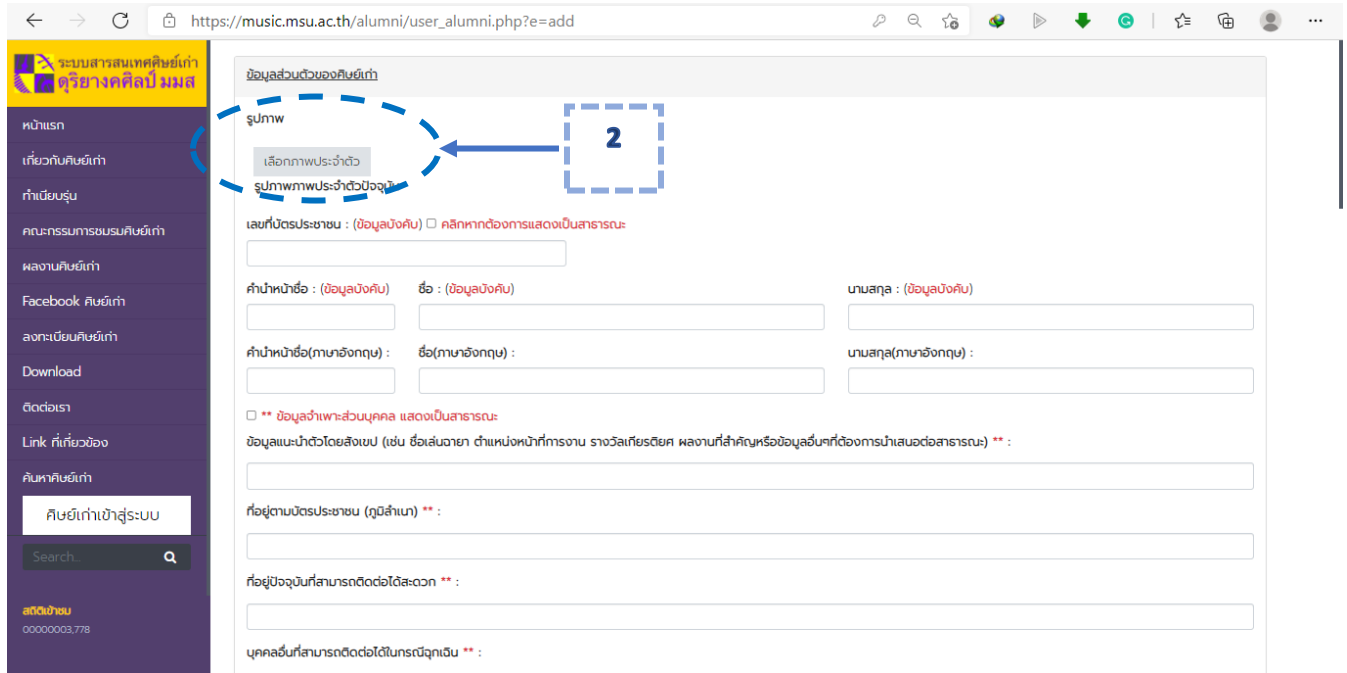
https://music.msu.ac.th/alumni/user_alumni.php?e=add

ระบบสารสนเทศศิษย์เก่า
ดุริยางคศิลป์ มมส

หน้าแรก
เกี่ยวกับศิษย์เก่า
ทำเนียบรุ่น
คณะกรรมการชมรมศิษย์เก่า
ผลงานศิษย์เก่า
Facebook ศิษย์เก่า
ลงทะเบียนศิษย์เก่า
Download
ติดต่อเรา
Link ที่เกี่ยวข้อง
ค้นหาศิษย์เก่า
ศิษย์เก่าเข้าสู่ระบบ
Search..

สถิติเข้าชม
00000003,778

ข้อมูลส่วนตัวของศิษย์เก่า

รูปภาพ
เลือกภาพประจำตัว
รูปภาพภาพประจำตัวปัจจุบัน

2

เลขที่บัตรประชาชน : (ข้อมูลบังคับ) คลิกหากต้องการแสดงเป็นสาธารณะ

คำนำหน้าชื่อ : (ข้อมูลบังคับ)
ชื่อ : (ข้อมูลบังคับ)
นามสกุล : (ข้อมูลบังคับ)

คำนำหน้าชื่อ(ภาษาอังกฤษ) :
ชื่อ(ภาษาอังกฤษ) :
นามสกุล(ภาษาอังกฤษ) :

** ข้อมูลจำเพาะส่วนบุคคล แสดงเป็นสาธารณะ

ข้อมูลแนะนำตัวโดยสังเขป (เช่น ชื่อเล่นฉายา ตำแหน่งหน้าที่การงาน รางวัลเกียรติยศ ผลงานที่สำคัญหรือข้อมูลอื่นๆที่ต้องการนำเสนอต่อสาธารณะ) ** :

ที่อยู่ตามบัตรประชาชน (ภูมิลำเนา) ** :

ที่อยู่ปัจจุบันที่สามารถติดต่อได้สะดวก ** :

บุคคลอื่นที่สามารถติดต่อได้ในกรณีฉุกเฉิน ** :